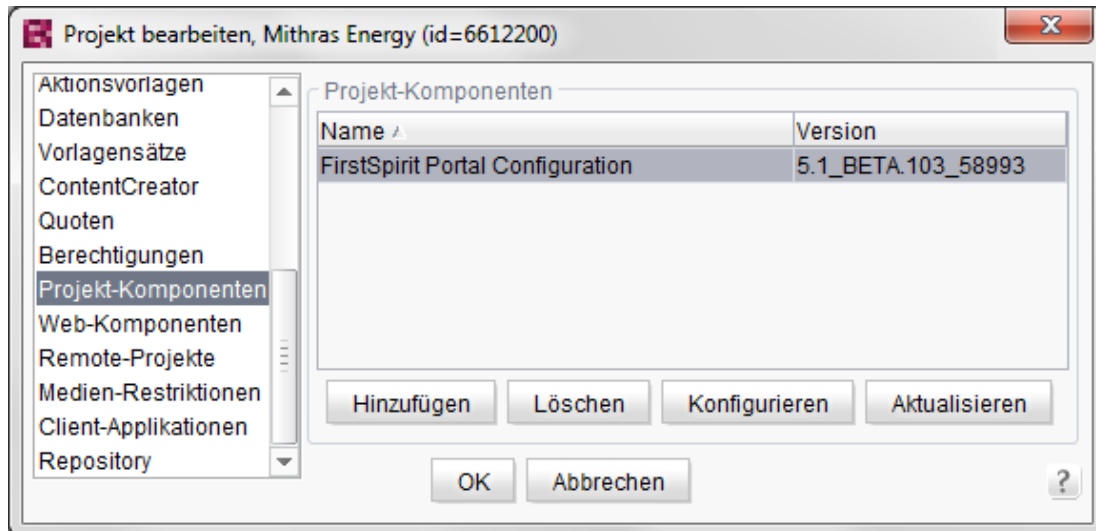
Projekt bearbeiten, Mithras Energy (id=6612200)

Aktionsvorlagen
Datenbanken
Vorlagensätze
ContentCreator
Quoten
Berechtigungen
Projekt-Komponenten
Web-Komponenten
Remote-Projekte
Medien-Restriktionen
Client-Applikationen
Repository

Projekt-Komponenten

| Name | Version |
|---|---|
| FirstSpirit Portal Configuration | 5.1_BETA.103_58993 |

Hinzufügen Löschen Konfigurieren Aktualisieren

OK Abbrechen

?